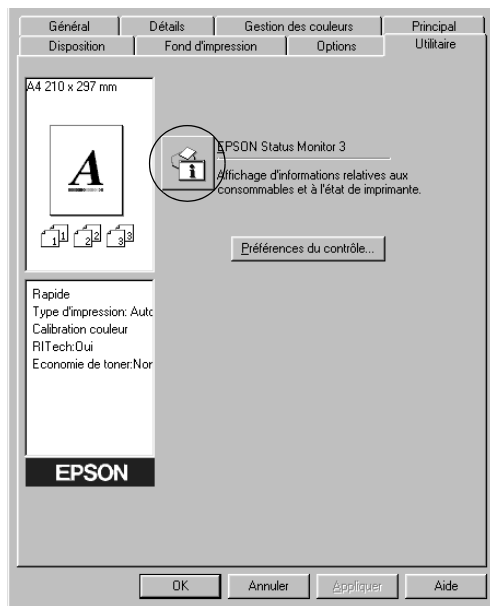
Général | Détails | Gestion des couleurs | Principal
Disposition | Fond d'impression | Options | Utilitaire

A4 210 x 297 mm

A

1 2 3

EPSON Status Monitor 3

Affichage d'informations relatives aux consommables et à l'état de imprimante.

Préférences du contrôle...

Rapide
Type d'impression: Autc
Calibration couleur
RITech:Oui
Economie de toner:Nor

EPSON

OK | Annuler | Appliquer | Aide